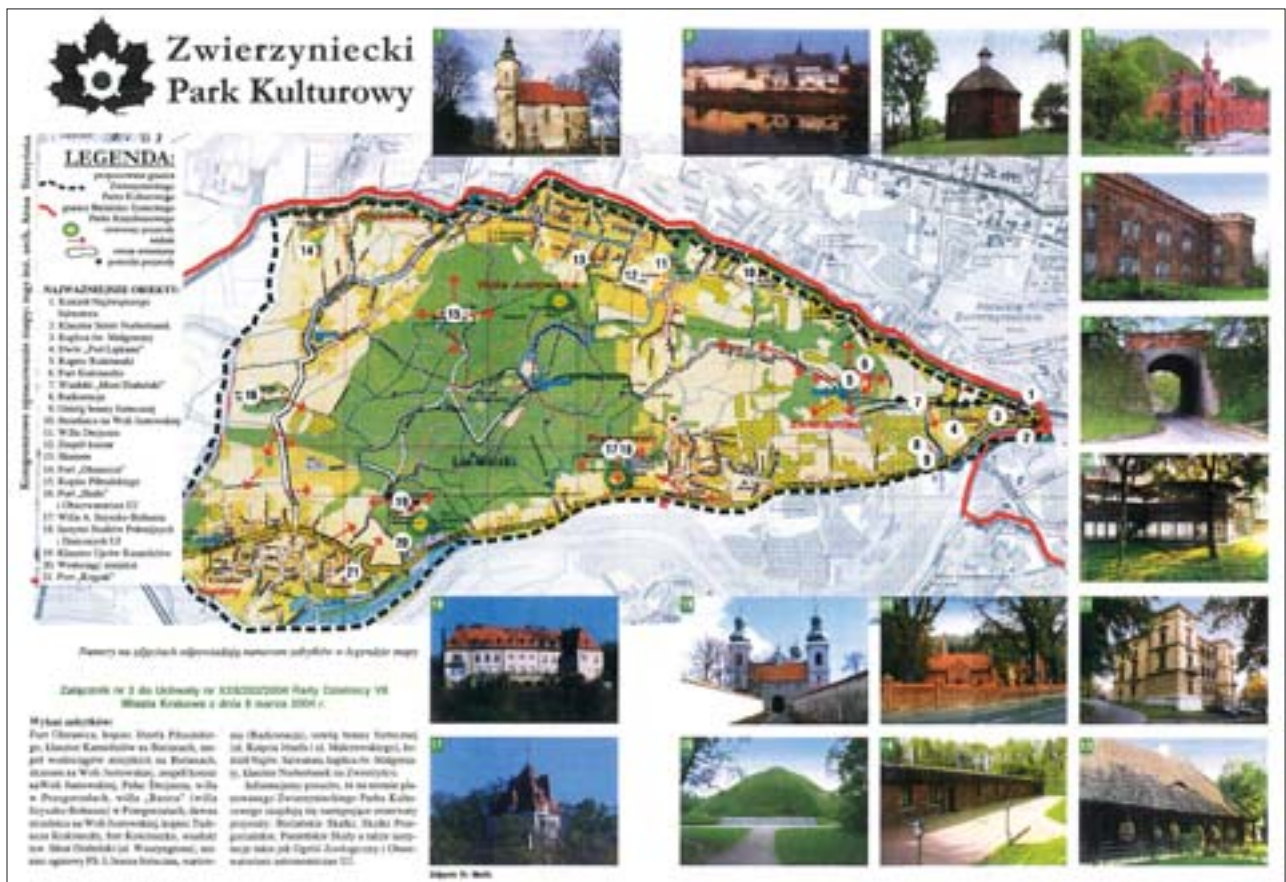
Zwierzyniecki Park Kulturowy

LEGENDA:

NAJWAŻNIEJSZE OBIEKTY:
1. Kościół Najświętszego Salwatora
2. Klasztor Sióstr Norbertanek
3. Kaplica św. Małgorzaty
4. Dwór „Pod Lipkami"
5. Kopiec Kościuszki
6. Fort Kościuszko
7. Wiadukt „Most Dębnicki"
8. Radiostacja
9. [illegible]
10. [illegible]
11. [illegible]
12. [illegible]
13. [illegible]
14. Fort „Olszanica"
15. Kopiec Piłsudskiego
16. Fort „Skała" i Obserwatorium UJ
17. Willa ks. Szyszko-Bohusza
18. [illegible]
19. Klasztor Ojców Kamedułów
20. Wzniesienie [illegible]
21. Fort „Kosynierów"

Kompozycja opracowania mapy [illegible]

14 13 12 11 10 15 16 6 5 7 3 1 4 2 8 9 17 18 19 20 21

Numery na zdjęciach odpowiadają numerom zabytków w legendzie mapy

Załącznik nr 2 do Uchwały nr XX/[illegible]/2004 Rady Dzielnicy VII Miasta Krakowa z dnia 8 marca 2004 r.

Wykaz zabytków:
Fort Olszanica, kopiec Józefa Piłsudskiego, klasztor Kamedułów na Bielanach, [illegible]

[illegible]

Zdjęcia: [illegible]